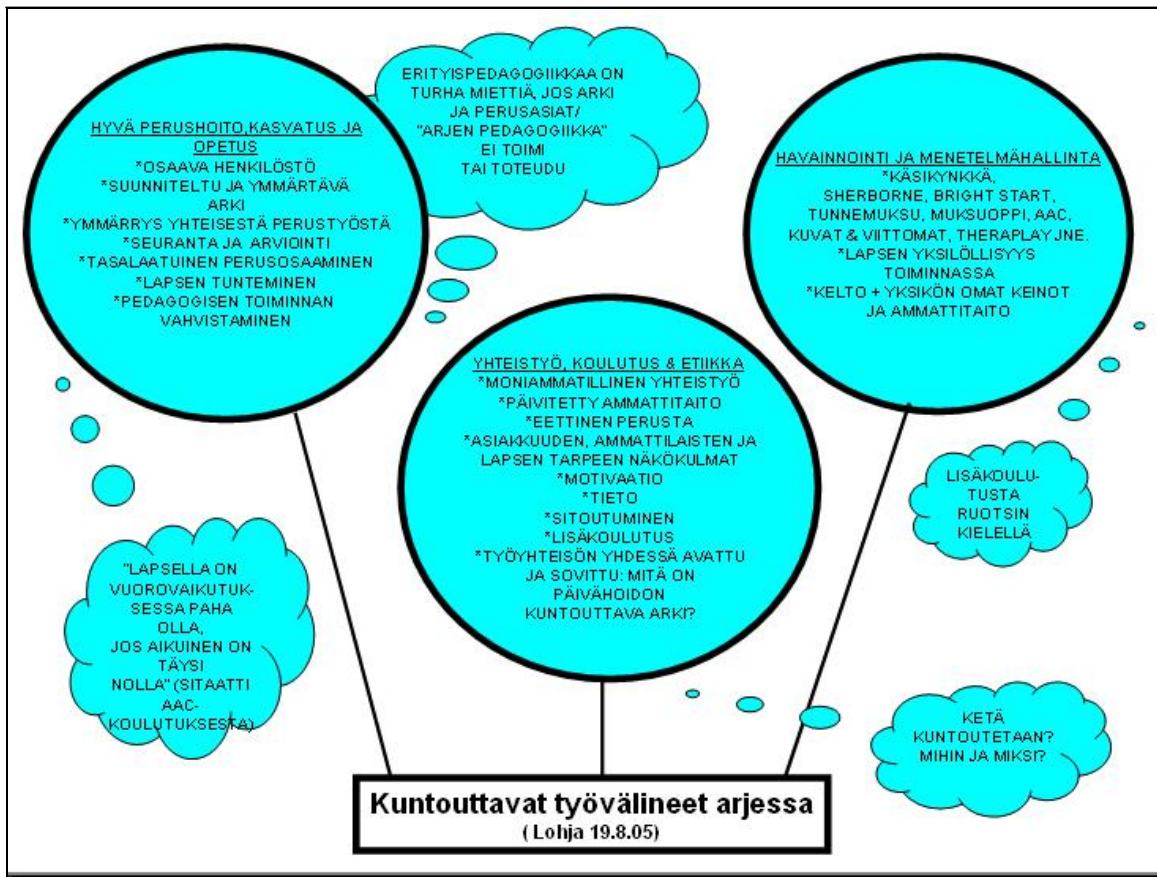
HYVÄ PERUSHOITO,KASVATUS JA OPETUS
*OSAAVA HENKILÖSTÖ
*SUUNNITELTU JA YMMÄRTÄVÄ ARKI
*YMMÄRRYS YHTEISESTÄ PERUSTYÖSTÄ
*SEURANTA JA ARVIOINTI
*TASALAATUINEN PERUSOSAAMINEN
*LAPSEN TUNTEMINEN
*PEDAGOGISEN TOIMINNAN VAHVISTAMINEN

ERITYISPEDAGOGIIKKAA ON TURHA MIETTIÄ, JOS ARKI JA PERUSASIAT/ "ARJEN PEDAGOGIIKKA" EI TOIMI TAI TOTEUDU

HAVAINNOINTI JA MENETELMÄHALLINTA
*KÄSIKYNKKÄ, SHERBORNE, BRIGHT START, TUNNEMUKSU, MUKSUOPPI, AAC, KUVAT & VIITTOMAT, THERAPLAY JNE.
*LAPSEN YKSILÖLLISYYS TOIMINNASSA
*KELTO + YKSIKÖN OMAT KEINOT JA AMMATTITAITO

YHTEISTYÖ, KOULUTUS & ETIIKKA
*MONIAMMATILLINEN YHTEISTYÖ
*PÄIVITETTY AMMATTITAITO
*EETTINEN PERUSTA
*ASIAKKUUDEN, AMMATTILAISTEN JA LAPSEN TARPEEN NÄKÖKULMAT
*MOTIVAATIO
*TIETO
*SITOUTUMINEN
*LISÄKOULUTUS
*TYÖYHTEISÖN YHDESSÄ AVATTU JA SOVITTU: MITÄ ON PÄIVÄHOIDON KUNTOUTTAVA ARKI?

LISÄKOULUTUSTA RUOTSIN KIELELLÄ

"LAPSELLA ON VUOROVAIKUTUKSESSA PAHA OLLA, JOS AIKUINEN ON TÄYSI NOLLA" (SITAATTI AAC-KOULUTUKSESTA)

KETÄ KUNTOUTETAAN? MIHIN JA MIKSI?

Kuntouttavat työvälineet arjessa
( Lohja 19.8.05)